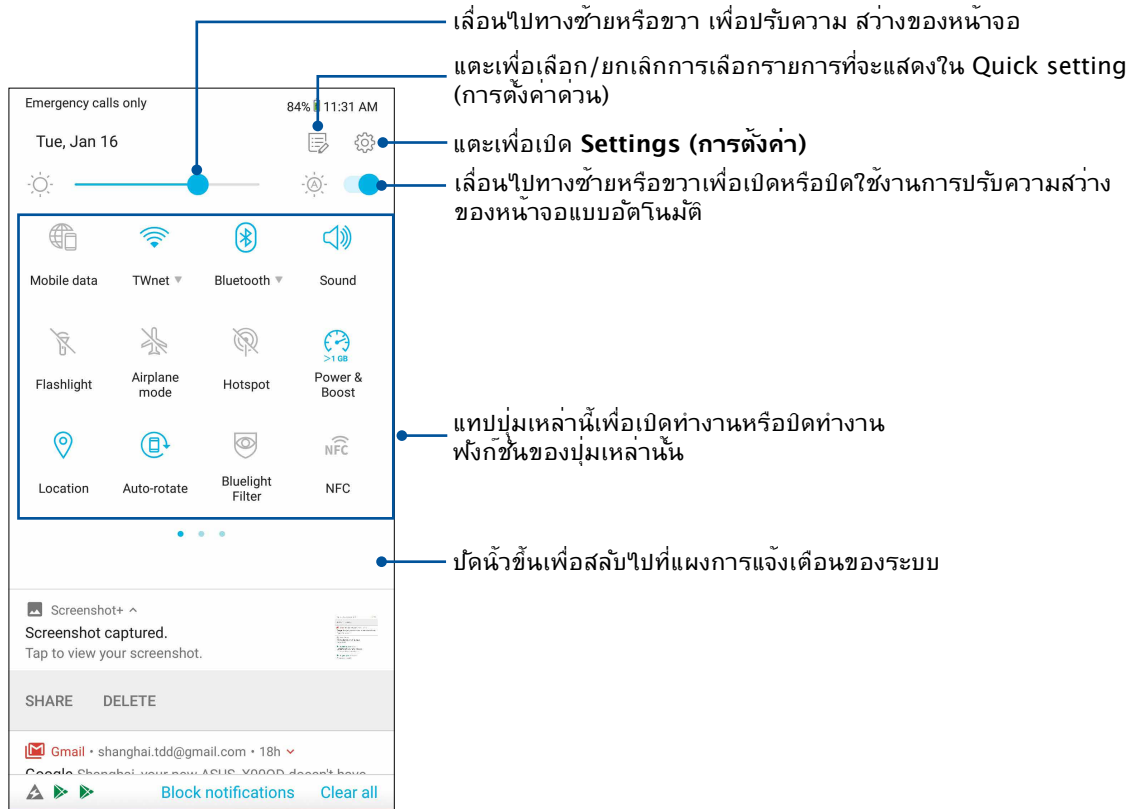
Emergency calls only

84% 11:31 AM

Tue, Jan 16

Mobile data

TWnet

Bluetooth

Sound

Flashlight

Airplane mode

Hotspot

>1 GB

Power & Boost

Location

Auto-rotate

Bluelight Filter

NFC

Screenshot+

Screenshot captured.

Tap to view your screenshot.

SHARE DELETE

Gmail • shanghai.tdd@gmail.com • 18h

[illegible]

Block notifications Clear all

เลื่อนไปทางซ้ายหรือขวา เพื่อปรับความ สว่างของหน้าจอ

แตะเพื่อเลือก/ยกเลิกการเลือกรายการที่จะแสดงใน Quick setting (การตั้งค่าด่วน)

แตะเพื่อเปิด **Settings (การตั้งค่า)**

เลื่อนไปทางซ้ายหรือขวาเพื่อเปิดหรือปิดใช้งานการปรับความสว่างของหน้าจอแบบอัตโนมัติ

แทปปุ่มเหล่านี้เพื่อเปิดทำงานหรือปิดทำงานฟังก์ชั่นของปุ่มเหล่านั้น

ปัดนิ้วขึ้นเพื่อสลับไปที่แผงการแจ้งเตือนของระบบ